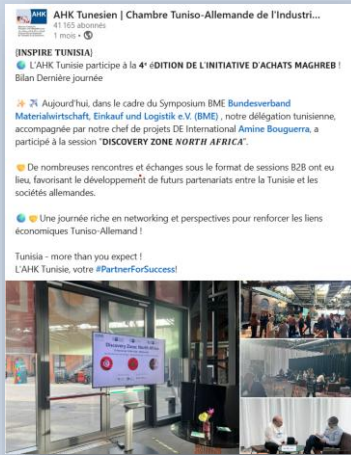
AHK Tunesien | Chambre Tuniso-Allemande de l'Industri...
41 165 abonnés
1 mois •

[INSPIRE TUNISIA]
L'AHK Tunisie participe à la 4e éDITION DE L'INITIATIVE D'ACHATS MAGHREB !
Bilan Dernière journée

Aujourd'hui, dans le cadre du Symposium BME Bundesverband Materialwirtschaft, Einkauf und Logistik e.V. (BME) , notre délégation tunisienne, accompagnée par notre chef de projets DE International Amine Bouguerra, a participé à la session "DISCOVERY ZONE NORTH AFRICA".

De nombreuses rencontres et échanges sous le format de sessions B2B ont eu lieu, favorisant le développement de futurs partenariats entre la Tunisie et les sociétés allemandes.

Une journée riche en networking et perspectives pour renforcer les liens économiques Tuniso-Allemand !

Tunisia - more than you expect !
L'AHK Tunisie, votre #PartnerForSuccess!

Discovery Zone North Africa